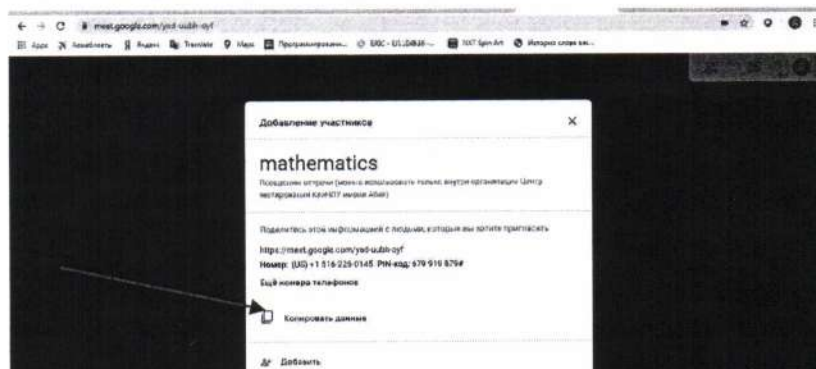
meet.google.com/ysd-uubh-oyf

Apps Захоботать Яндекс Translate Maps Программирован... UDC - UL.D4848... 1KT Spin Art История слов как...

Добавление участников

mathematics

Поощрение встречи (можно использовать только внутри организации Центр экстирования ЕАНКП имени Абая)

Поделитесь этой информацией с людьми, которых вы хотите пригласить

https://meet.google.com/ysd-uubh-oyf
Номер: (US) +1 516-229-0145 PIN-код: 679 916 879#

Ещё номера телефонов

Копировать данные

Добавить